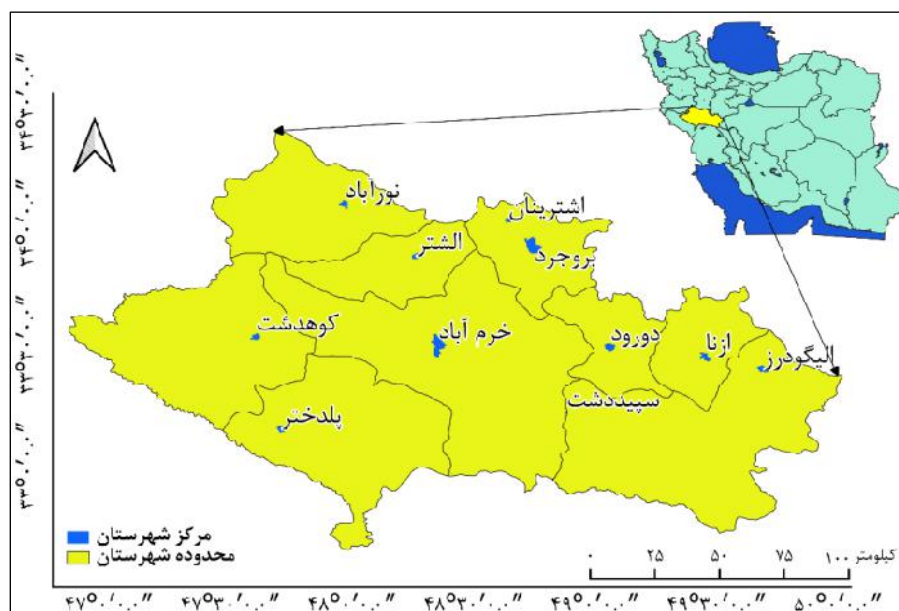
۳۴°۳۰'۰" 
۳۴°۰'۰"
۳۳°۳۰'۰"
۳۳°۰'۰"

نورآباد
اشترینان
الشتر
بروجرد
کوهدشت
خرم آباد
دورود
ازنا
الیگودرز
سپیددشت
پلدختر

مرکز شهرستان
محدوده شهرستان

کیلومتر ۱۰۰ ۷۵ ۵۰ ۲۵ ۰

۴۷°۰'۰" ۴۷°۳۰'۰" ۴۸°۰'۰" ۴۸°۳۰'۰" ۴۹°۰'۰" ۴۹°۳۰'۰" ۵۰°۰'۰"